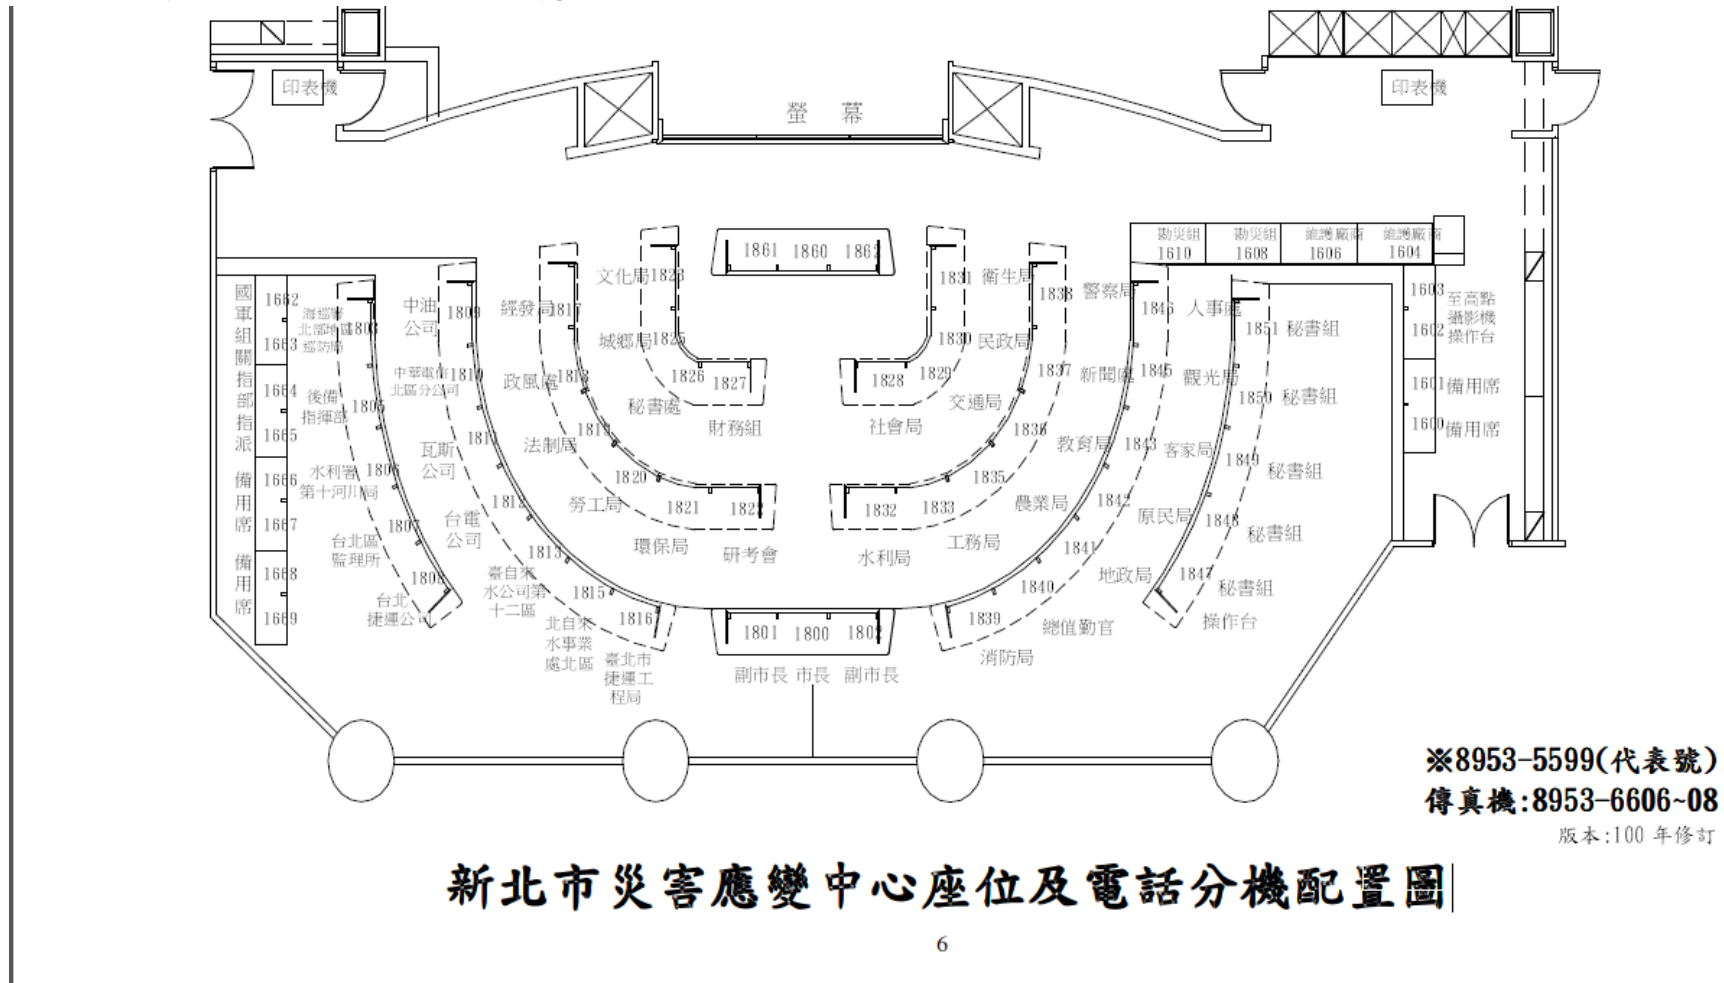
印表機
螢幕
印表機

勤災組 1610
勤災組 1608
維護廠商 1606
維護廠商 1604

1603 至高點攝影機操作台
1602
1601 備用席
1600 備用席

國軍組關指部指派
1662
1663
1664
1665
備用席
1666
1667
備用席
1668
1669

海巡署北部地區巡防局 1803
中油公司 1809
經發局 1817
文化局 1823
1861 1860 1862
1831 衛生局
1838 警察局
1846 人事處
1851 秘書組

中華電信北區分公司 1810
城鄉局 1825
1826 1827
1828 1829
1830 民政局
1837 新聞處 1845 觀光局
1850 秘書組

後備指揮部 1805
政風處 1818
秘書處
財務組
社會局
交通局
1836
教育局 1843 客家局
1849 秘書組

瓦斯公司 1811
法制局 1819
1820
1821 1822
1832 1833
1835
農業局 1842
原民局 1848 秘書組

水利署第十河川局 1806
台電公司 1812
勞工局
環保局 研考會
水利局 工務局
1841
地政局 1847 秘書組

台北區監理所 1807
1813
臺自來水公司第十二區
1808
台北捷運公司
1815
1816
北自來水事業處北區
臺北市捷運工程局
1801 1800 1802
副市長 市長 副市長
1839
消防局
1840
總值勤官
操作台

※8953-5599(代表號)
傳真機:8953-6606~08
版本:100 年修訂

新北市災害應變中心座位及電話分機配置圖

6